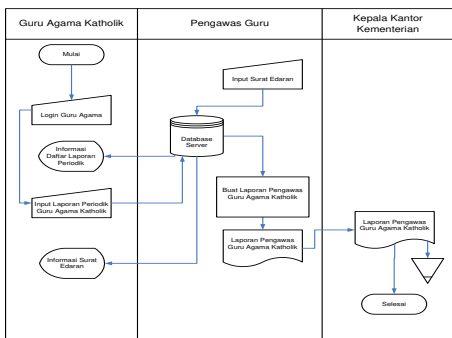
Guru Agama Katholik

Pengawas Guru

Kepala Kantor Kementerian

Mulai

Login Guru Agama

Informasi Daftar Laporan Periodik

Input Laporan Periodik Guru Agama Katholik

Informasi Surat Edaran

Input Surat Edaran

Database Server

Buat Laporan Pengawas Guru Agama Katholik

Laporan Pengawas Guru Agama Katholik

Laporan Pengawas Guru Agama Katholik

Selesai